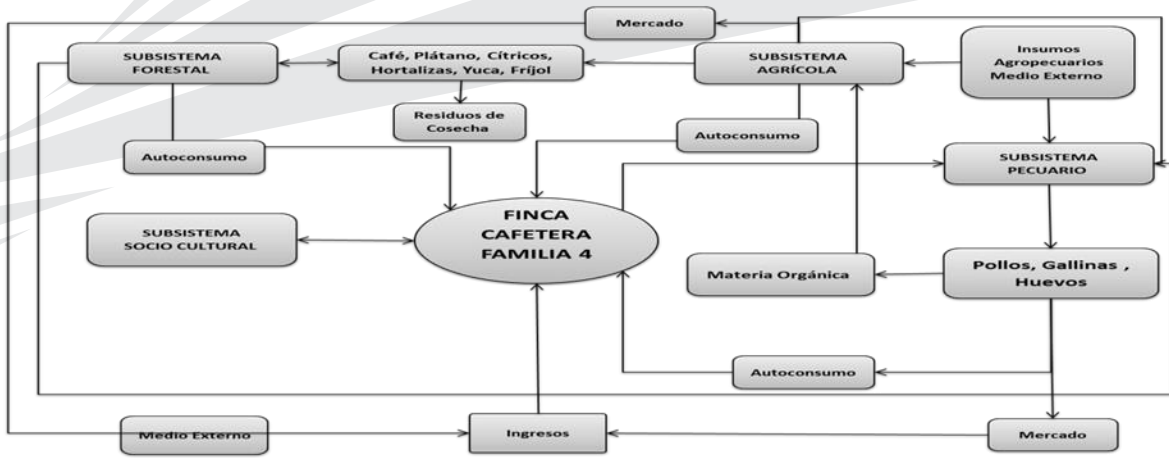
Mercado

SUBSISTEMA FORESTAL

Café, Plátano, Cítricos, Hortalizas, Yuca, Fríjol

SUBSISTEMA AGRÍCOLA

Insumos Agropecuarios Medio Externo

Residuos de Cosecha

Autoconsumo

Autoconsumo

SUBSISTEMA PECUARIO

SUBSISTEMA SOCIO CULTURAL

FINCA CAFETERA FAMILIA 4

Materia Orgánica

Pollos, Gallinas , Huevos

Autoconsumo

Medio Externo

Ingresos

Mercado